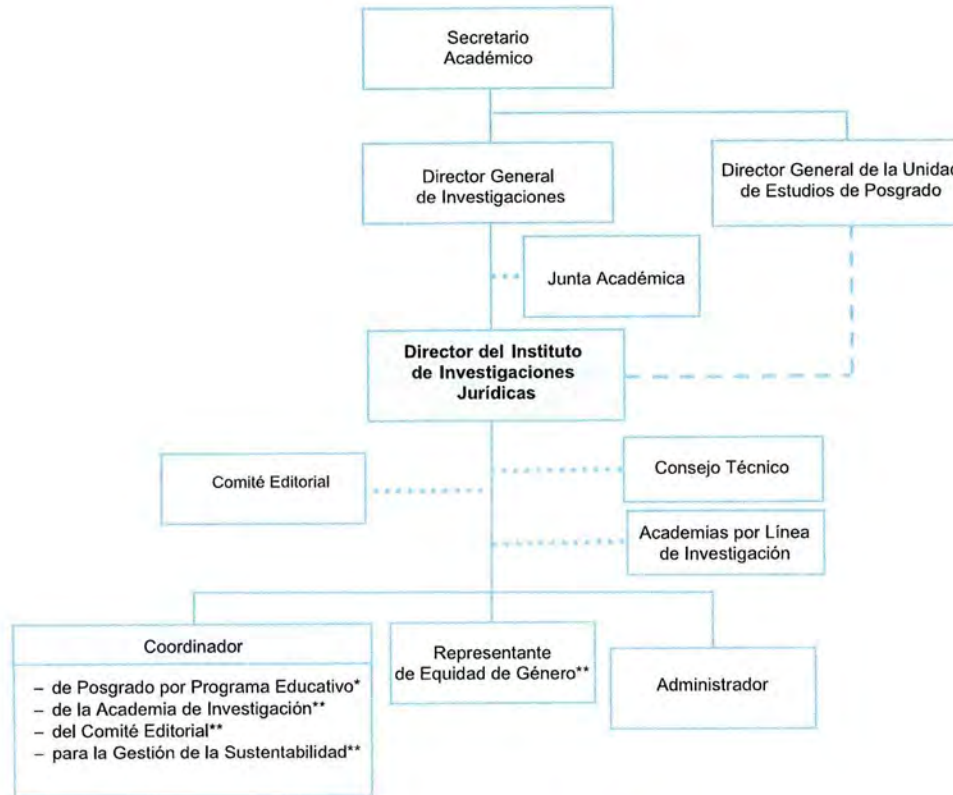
Secretario Académico

Director General de Investigaciones

Director General de la Unidad de Estudios de Posgrado

Junta Académica

Director del Instituto de Investigaciones Jurídicas

Comité Editorial

Consejo Técnico

Academias por Línea de Investigación

Coordinador

– de Posgrado por Programa Educativo*
– de la Academia de Investigación**
– del Comité Editorial**
– para la Gestión de la Sustentabilidad**

Representante de Equidad de Género**

Administrador